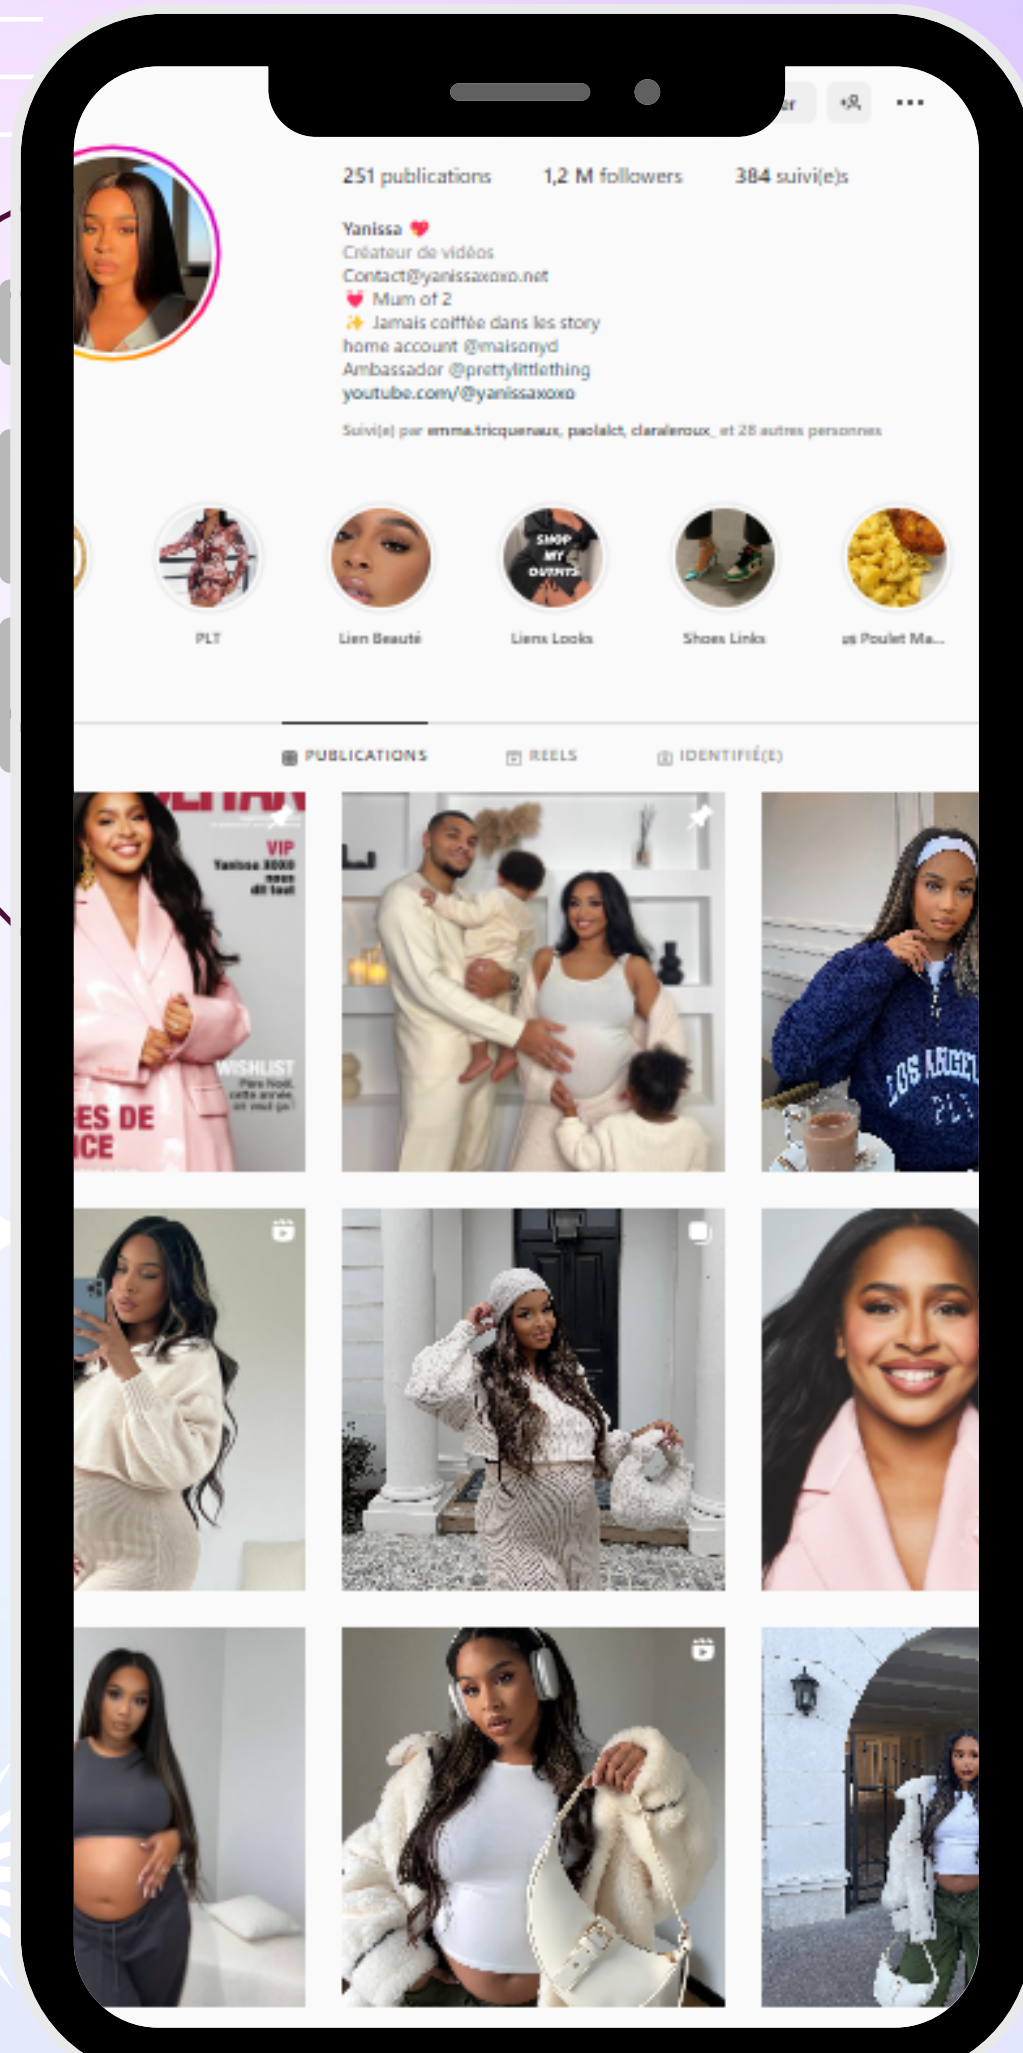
251 publications 1,2 M followers 384 suivi(e)s

Yanissa ❤️
Créateur de vidéos
Contact@yanissaxoxo.net
💓 Mum of 2
✨ Jamais coiffée dans les story
home account @maisonyd
Ambassador @prettylittlething
youtube.com/@yanissaxoxo

Suivi(e) par emma.tricqueraux, paolalct, claraleroux_ et 28 autres personnes

PLT
Lien Beauté
SHOP MY OUTFITS
Liens Looks
Shoes Links
us Poulet Ma...

PUBLICATIONS REELS IDENTIFIÉ(E)

VIP
Yanissa XOXO nous dit tout
WISHLIST
Père Noël, cette année, on veut ça !
ES DE
ICE

LOS ANGELES
PLT